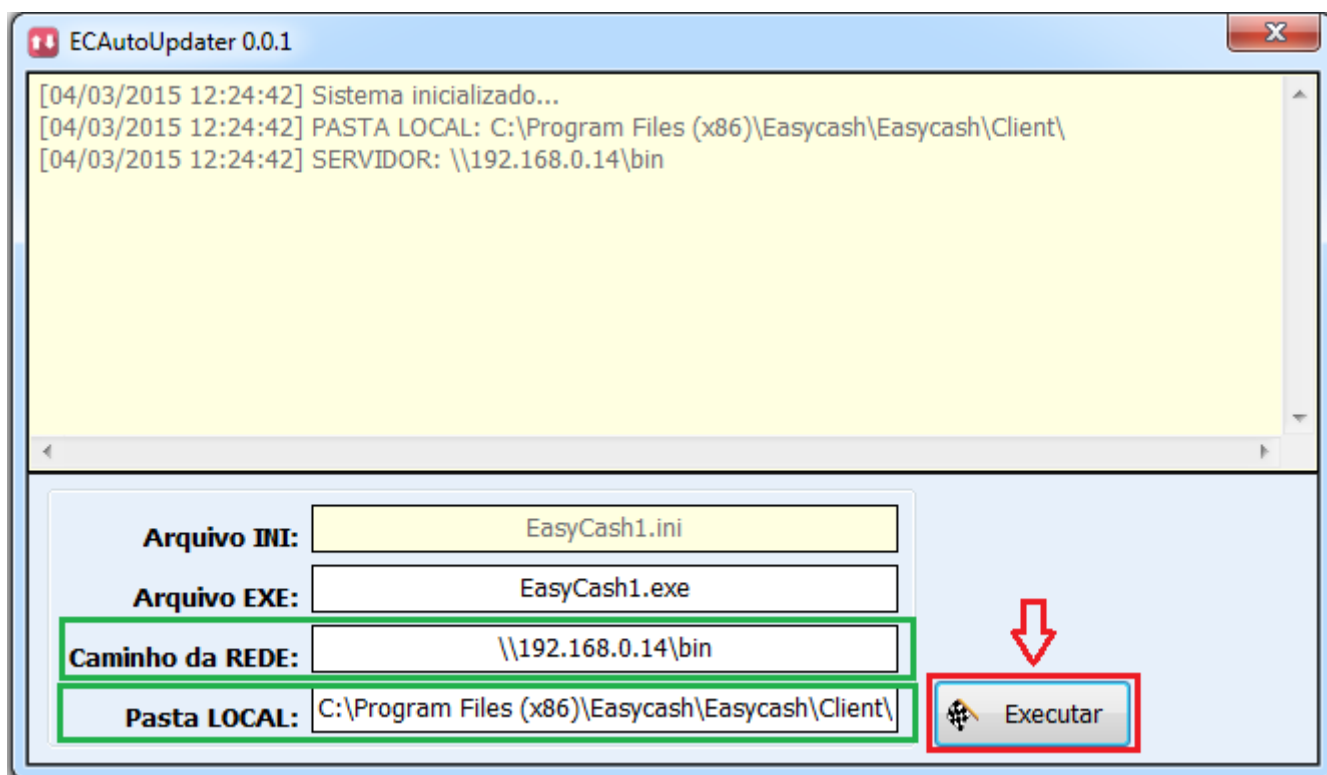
ECAutoUpdater 0.0.1

[04/03/2015 12:24:42] Sistema inicializado...
[04/03/2015 12:24:42] PASTA LOCAL: C:\Program Files (x86)\Easycash\Easycash\Client\
[04/03/2015 12:24:42] SERVIDOR: \\192.168.0.14\bin

Arquivo INI: EasyCash1.ini
Arquivo EXE: EasyCash1.exe
Caminho da REDE: \\192.168.0.14\bin
Pasta LOCAL: C:\Program Files (x86)\Easycash\Easycash\Client\

Executar